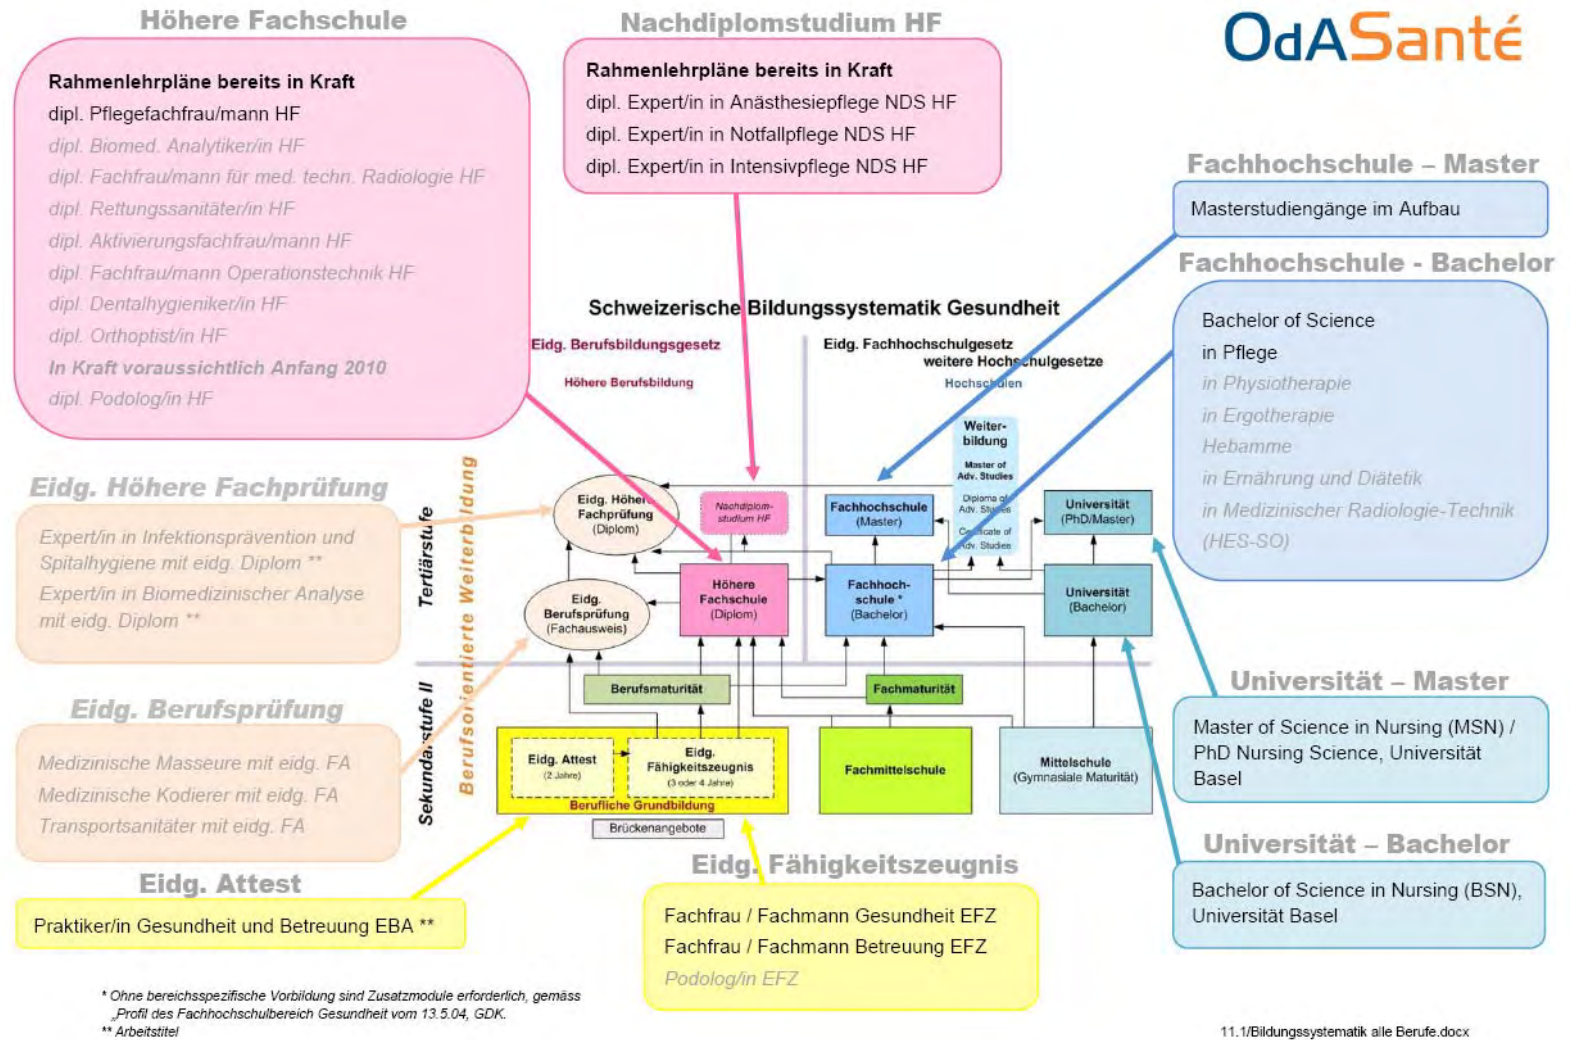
Höhere Fachschule

Rahmenlehrpläne bereits in Kraft
dipl. Pflegefachfrau/mann HF
dipl. Biomed. Analytiker/in HF
dipl. Fachfrau/mann für med. techn. Radiologie HF
dipl. Rettungssanitäter/in HF
dipl. Aktivierungsfachfrau/mann HF
dipl. Fachfrau/mann Operationstechnik HF
dipl. Dentalhygieniker/in HF
dipl. Orthoptist/in HF
In Kraft voraussichtlich Anfang 2010
dipl. Podolog/in HF

Nachdiplomstudium HF

Rahmenlehrpläne bereits in Kraft
dipl. Expert/in in Anästhesiepflege NDS HF
dipl. Expert/in in Notfallpflege NDS HF
dipl. Expert/in in Intensivpflege NDS HF

OdASanté

Fachhochschule – Master

Masterstudiengänge im Aufbau

Fachhochschule - Bachelor

Bachelor of Science
in Pflege
in Physiotherapie
in Ergotherapie
Hebamme
in Ernährung und Diätetik
in Medizinischer Radiologie-Technik
(HES-SO)

Schweizerische Bildungssystematik Gesundheit

Eidg. Berufsbildungsgesetz
Höhere Berufsbildung
Eidg. Fachhochschulgesetz
weitere Hochschulgesetze
Hochschulen

Tertiärstufe
Berufsorientierte Weiterbildung
Sekundarstufe II

Eidg. Höhere Fachprüfung (Diplom)
Nachdiplomstudium HF
Fachhochschule (Master)
Weiterbildung
Master of Adv. Studies
Diploma of Adv. Studies
Certificate of Adv. Studies
Universität (PhD/Master)
Eidg. Berufsprüfung (Fachausweis)
Höhere Fachschule (Diplom)
Fachhochschule * (Bachelor)
Universität (Bachelor)
Berufsmaturität
Fachmaturität
Eidg. Attest (2 Jahre)
Eidg. Fähigkeitszeugnis (3 oder 4 Jahre)
Berufliche Grundbildung
Brückenangebote
Fachmittelschule
Mittelschule (Gymnasiale Maturität)

Eidg. Höhere Fachprüfung

Expert/in in Infektionsprävention und Spitalhygiene mit eidg. Diplom **
Expert/in in Biomedizinischer Analyse mit eidg. Diplom **

Eidg. Berufsprüfung

Medizinische Masseure mit eidg. FA
Medizinische Kodierer mit eidg. FA
Transportsanitäter mit eidg. FA

Eidg. Attest

Praktiker/in Gesundheit und Betreuung EBA **

Eidg. Fähigkeitszeugnis

Fachfrau / Fachmann Gesundheit EFZ
Fachfrau / Fachmann Betreuung EFZ
Podolog/in EFZ

Universität – Master

Master of Science in Nursing (MSN) / PhD Nursing Science, Universität Basel

Universität – Bachelor

Bachelor of Science in Nursing (BSN), Universität Basel

* Ohne bereichsspezifische Vorbildung sind Zusatzmodule erforderlich, gemäss „Profil des Fachhochschulbereich Gesundheit vom 13.5.04, GDK.
** Arbeitstitel

11.1/Bildungssystematik alle Berufe.docx